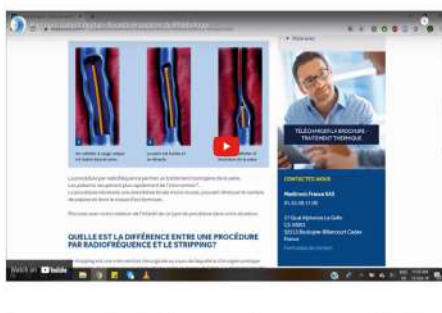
QUELLE EST LA DIFFÉRENCE ENTRE UNE PROCÉDURE PAR RADIOFRÉQUENCE ET LE STRIPPING?

TÉLÉCHARGER LA BROCHURE - TRAITEMENT THERMIQUE

CONTACTEZ-NOUS

Medtronic France SAS

27 Quai Alphonse Le Gallo
CS 30001
92513 Boulogne-Billancourt Cedex
France

Watch on YouTube